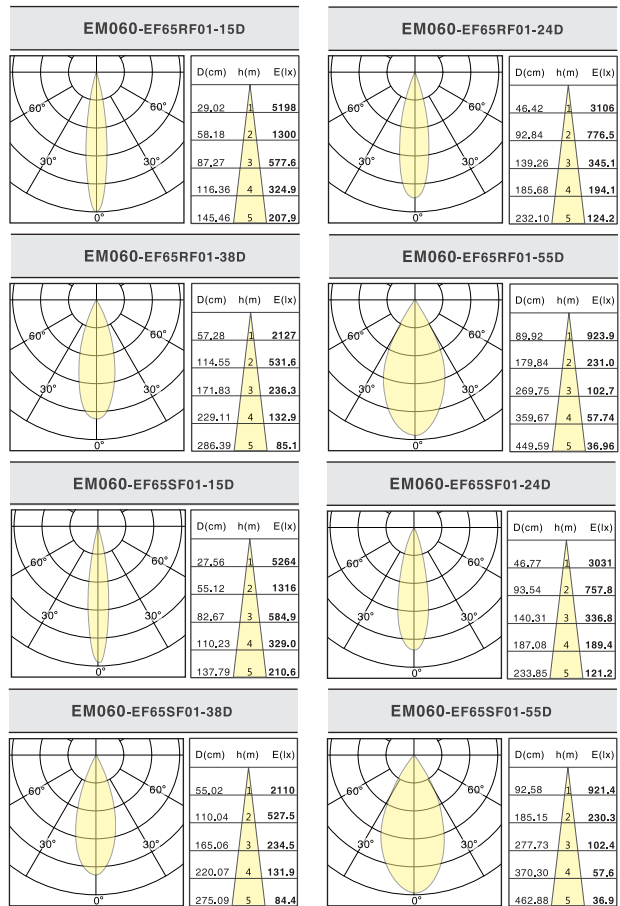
EM060-EF65RF01-15D

60° 60°
30° 30°
0°

| D(cm) | h(m) | E(lx) |
|---|---|---|
| 29.02 | 1 | 5198 |
| 58.18 | 2 | 1300 |
| 87.27 | 3 | 577.6 |
| 116.36 | 4 | 324.9 |
| 145.46 | 5 | 207.9 |

EM060-EF65RF01-24D

60° 60°
30° 30°
0°

| D(cm) | h(m) | E(lx) |
|---|---|---|
| 46.42 | 1 | 3106 |
| 92.84 | 2 | 776.5 |
| 139.26 | 3 | 345.1 |
| 185.68 | 4 | 194.1 |
| 232.10 | 5 | 124.2 |

EM060-EF65RF01-38D

60° 60°
30° 30°
0°

| D(cm) | h(m) | E(lx) |
|---|---|---|
| 57.28 | 1 | 2127 |
| 114.55 | 2 | 531.6 |
| 171.83 | 3 | 236.3 |
| 229.11 | 4 | 132.9 |
| 286.39 | 5 | 85.1 |

EM060-EF65RF01-55D

60° 60°
30° 30°
0°

| D(cm) | h(m) | E(lx) |
|---|---|---|
| 89.92 | 1 | 923.9 |
| 179.84 | 2 | 231.0 |
| 269.75 | 3 | 102.7 |
| 359.67 | 4 | 57.74 |
| 449.59 | 5 | 36.96 |

EM060-EF65SF01-15D

60° 60°
30° 30°
0°

| D(cm) | h(m) | E(lx) |
|---|---|---|
| 27.56 | 1 | 5264 |
| 55.12 | 2 | 1316 |
| 82.67 | 3 | 584.9 |
| 110.23 | 4 | 329.0 |
| 137.79 | 5 | 210.6 |

EM060-EF65SF01-24D

60° 60°
30° 30°
0°

| D(cm) | h(m) | E(lx) |
|---|---|---|
| 46.77 | 1 | 3031 |
| 93.54 | 2 | 757.8 |
| 140.31 | 3 | 336.8 |
| 187.08 | 4 | 189.4 |
| 233.85 | 5 | 121.2 |

EM060-EF65SF01-38D

60° 60°
30° 30°
0°

| D(cm) | h(m) | E(lx) |
|---|---|---|
| 55.02 | 1 | 2110 |
| 110.04 | 2 | 527.5 |
| 165.06 | 3 | 234.5 |
| 220.07 | 4 | 131.9 |
| 275.09 | 5 | 84.4 |

EM060-EF65SF01-55D

60° 60°
30° 30°
0°

| D(cm) | h(m) | E(lx) |
|---|---|---|
| 92.58 | 1 | 921.4 |
| 185.15 | 2 | 230.3 |
| 277.73 | 3 | 102.4 |
| 370.30 | 4 | 57.6 |
| 462.88 | 5 | 36.9 |